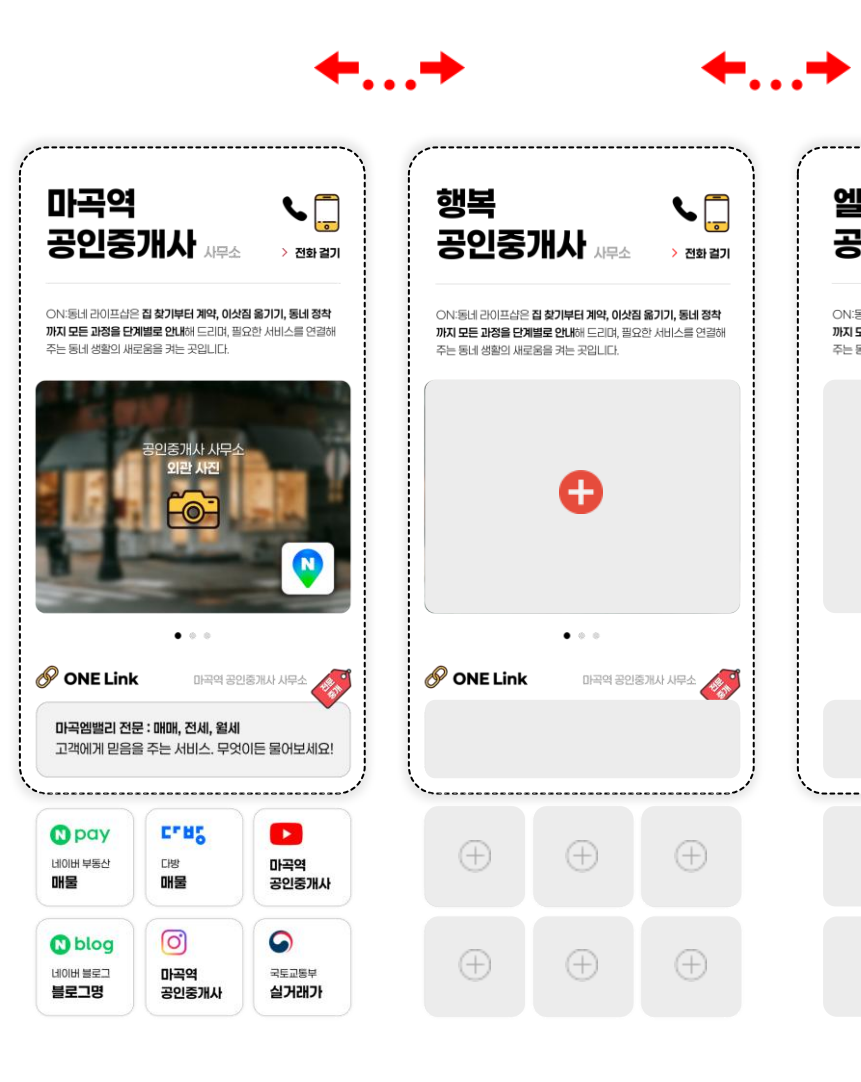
마곡역
공인중개사 사무소

전화 걸기

ON:동네 라이프샵은 집 찾기부터 계약, 이삿짐 옮기기, 동네 정착까지 모든 과정을 단계별로 안내해 드리며, 필요한 서비스를 연결해 주는 동네 생활의 새로움을 켜는 곳입니다.

공인중개사 사무소
외관 사진

ONE Link
마곡역 공인중개사 사무소
전문중개

마곡엠밸리 전문 : 매매, 전세, 월세
고객에게 믿음을 주는 서비스. 무엇이든 물어보세요!

N pay
네이버 부동산
매물

다방
다방
매물

마곡역
공인중개사

N blog
네이버 블로그
블로그명

마곡역
공인중개사

국토교통부
실거래가

행복
공인중개사 사무소

전화 걸기

ON:동네 라이프샵은 집 찾기부터 계약, 이삿짐 옮기기, 동네 정착까지 모든 과정을 단계별로 안내해 드리며, 필요한 서비스를 연결해 주는 동네 생활의 새로움을 켜는 곳입니다.

ONE Link
마곡역 공인중개사 사무소
전문중개

엘
공
ON:
까지 모
주는 동